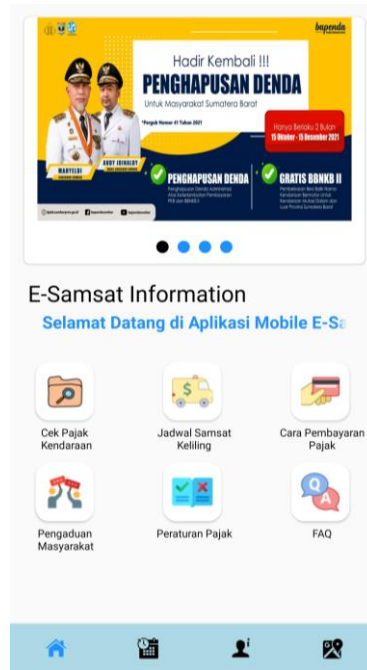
bapenda

Hadir Kembali !!!

PENGHAPUSAN DENDA

Untuk Masyarakat Sumatera Barat

*Pergub Nomor 41 Tahun 2021

Hanya Berlaku 2 Bulan

15 Oktober - 15 Desember 2021

MAHYELDI

AUDY JOINALDY

PENGHAPUSAN DENDA

GRATIS BBNKB II

E-Samsat Information

Selamat Datang di Aplikasi Mobile E-Sa

Cek Pajak Kendaraan

Jadwal Samsat Keliling

Cara Pembayaran Pajak

Pengaduan Masyarakat

Peraturan Pajak

FAQ